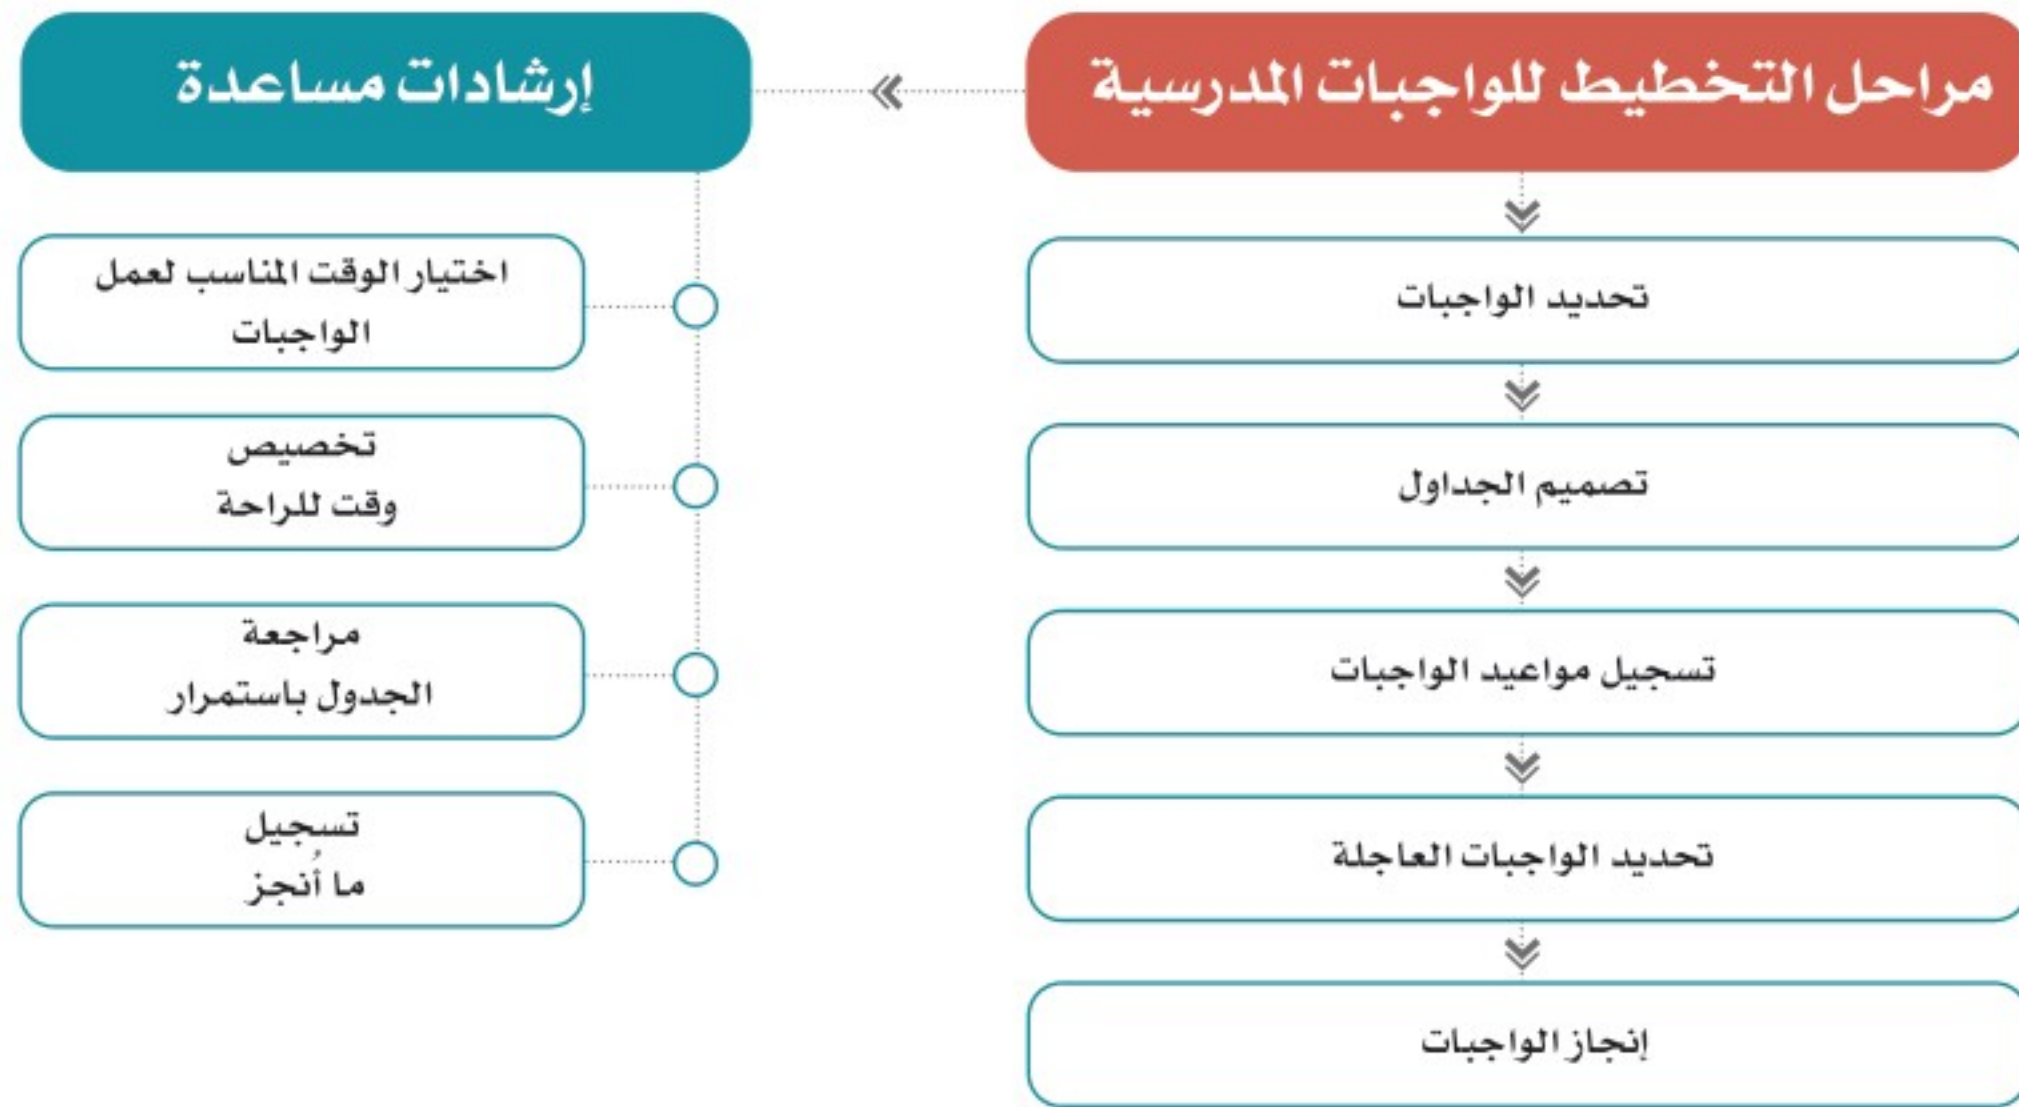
مراحل التخطيط للواجبات المدرسية

تحديد الواجبات

تصميم الجداول

تسجيل مواعيد الواجبات

تحديد الواجبات العاجلة

إنجاز الواجبات

إرشادات مساعدة

اختيار الوقت المناسب لعمل الواجبات

تخصيص وقت للراحة

مراجعة الجدول باستمرار

تسجيل ما أُنجز